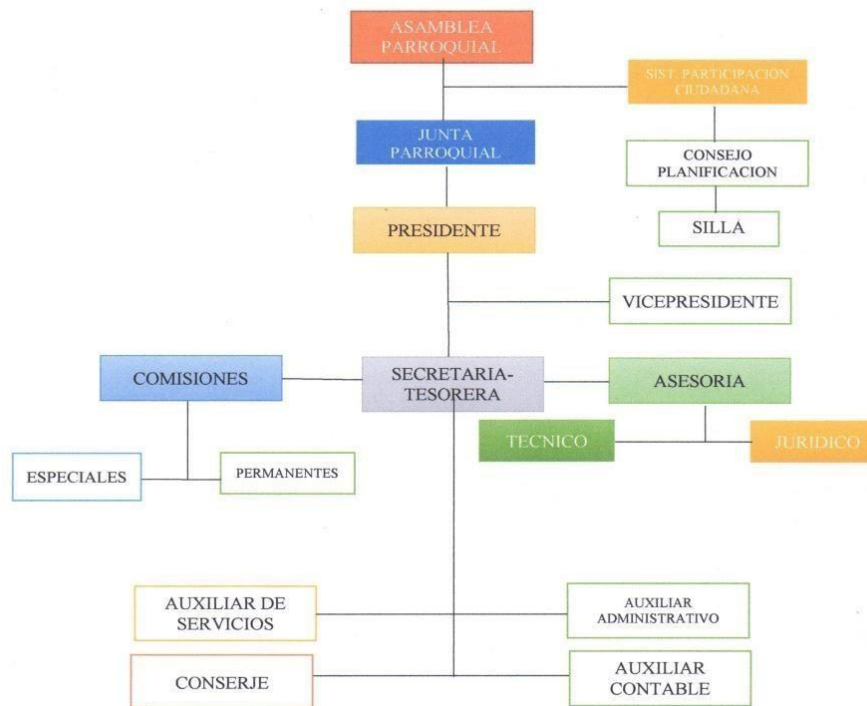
ASAMBLEA PARROQUIAL

SIST. PARTICIPACION CIUDADANA

JUNTA PARROQUIAL

CONSEJO PLANIFICACION

SILLA

PRESIDENTE

VICEPRESIDENTE

COMISIONES

SECRETARIA-TESORERA

ASESORIA

TECNICO

JURIDICO

ESPECIALES

PERMANENTES

AUXILIAR DE SERVICIOS

AUXILIAR ADMINISTRATIVO

CONSERJE

AUXILIAR CONTABLE